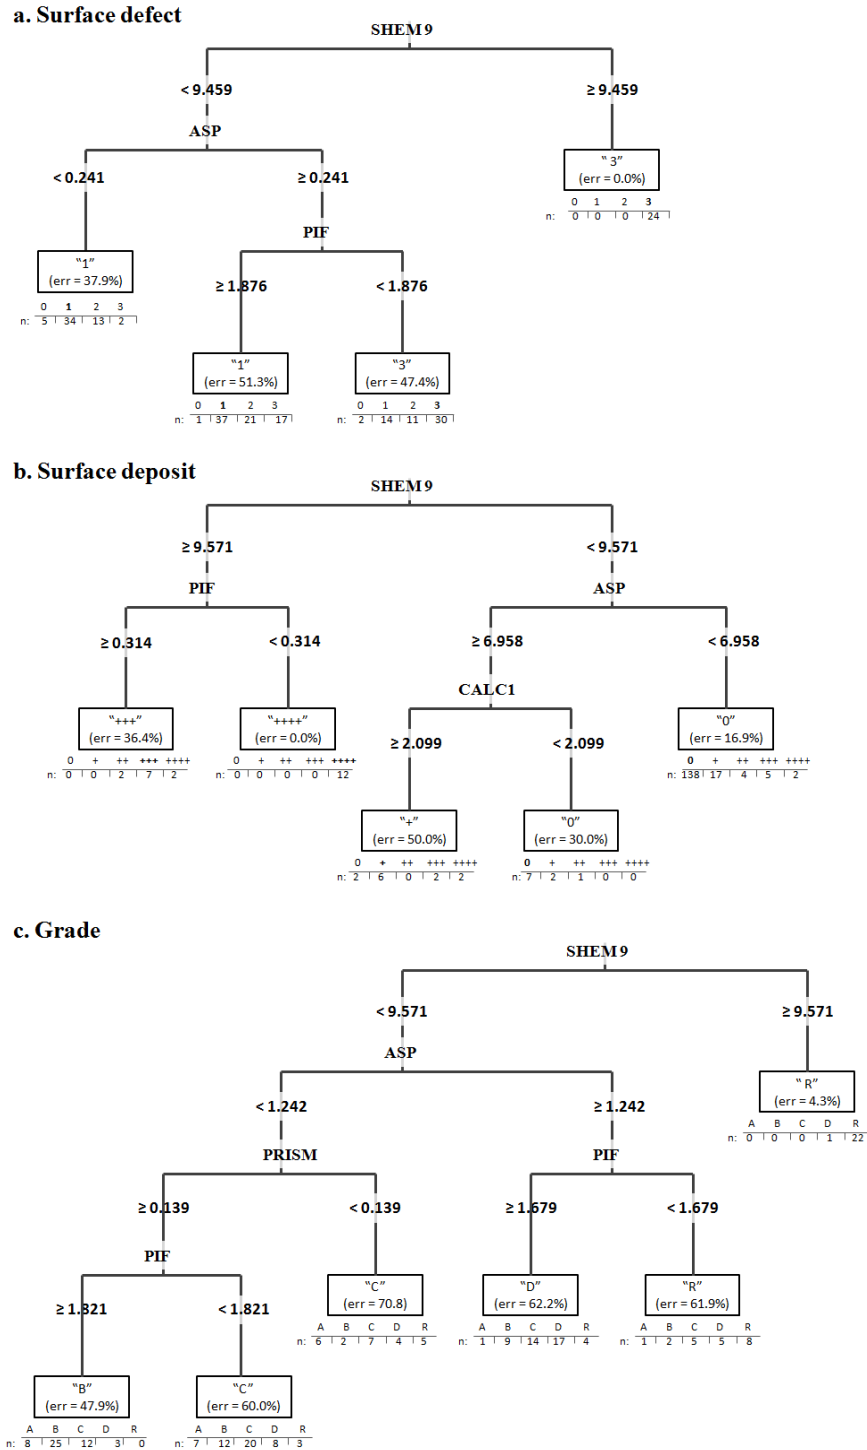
a. Surface defect

SHEM9

< 9.459

≥ 9.459

“3”
(err = 0.0%)

| | 0 | 1 | 2 | 3 |
|---|---|---|---|---|
| n: | 0 | 0 | 0 | 24 |

ASP

< 0.241

≥ 0.241

“1”
(err = 37.9%)

| | 0 | 1 | 2 | 3 |
|---|---|---|---|---|
| n: | 5 | 34 | 13 | 2 |

PIF

≥ 1.876

< 1.876

“1”
(err = 51.3%)

| | 0 | 1 | 2 | 3 |
|---|---|---|---|---|
| n: | 1 | 37 | 21 | 17 |

“3”
(err = 47.4%)

| | 0 | 1 | 2 | 3 |
|---|---|---|---|---|
| n: | 2 | 14 | 11 | 30 |

b. Surface deposit

SHEM9

≥ 9.571

< 9.571

PIF

≥ 0.314

< 0.314

“+++”
(err = 36.4%)

| | 0 | + | ++ | +++ | ++++ |
|---|---|---|---|---|---|
| n: | 0 | 0 | 2 | 7 | 2 |

“++++”
(err = 0.0%)

| | 0 | + | ++ | +++ | ++++ |
|---|---|---|---|---|---|
| n: | 0 | 0 | 0 | 0 | 12 |

ASP

≥ 6.958

< 6.958

CALC1

≥ 2.099

< 2.099

“0”
(err = 16.9%)

| | 0 | + | ++ | +++ | ++++ |
|---|---|---|---|---|---|
| n: | 138 | 17 | 4 | 5 | 2 |

“+”
(err = 50.0%)

| | 0 | + | ++ | +++ | ++++ |
|---|---|---|---|---|---|
| n: | 2 | 6 | 0 | 2 | 2 |

“0”
(err = 30.0%)

| | 0 | + | ++ | +++ | ++++ |
|---|---|---|---|---|---|
| n: | 7 | 2 | 1 | 0 | 0 |

c. Grade

SHEM9

< 9.571

≥ 9.571

“R”
(err = 4.3%)

| | A | B | C | D | R |
|---|---|---|---|---|---|
| n: | 0 | 0 | 0 | 1 | 22 |

ASP

< 1.242

≥ 1.242

PRISM

≥ 0.139

< 0.139

PIF

≥ 1.679

< 1.679

PIF

≥ 1.821

< 1.821

“C”
(err = 70.8)

| | A | B | C | D | R |
|---|---|---|---|---|---|
| n: | 6 | 2 | 7 | 4 | 5 |

“D”
(err = 62.2%)

| | A | B | C | D | R |
|---|---|---|---|---|---|
| n: | 1 | 9 | 14 | 17 | 4 |

“R”
(err = 61.9%)

| | A | B | C | D | R |
|---|---|---|---|---|---|
| n: | 1 | 2 | 5 | 5 | 8 |

“B”
(err = 47.9%)

| | A | B | C | D | R |
|---|---|---|---|---|---|
| n: | 8 | 25 | 12 | 3 | 0 |

“C”
(err = 60.0%)

| | A | B | C | D | R |
|---|---|---|---|---|---|
| n: | 7 | 12 | 20 | 8 | 3 |